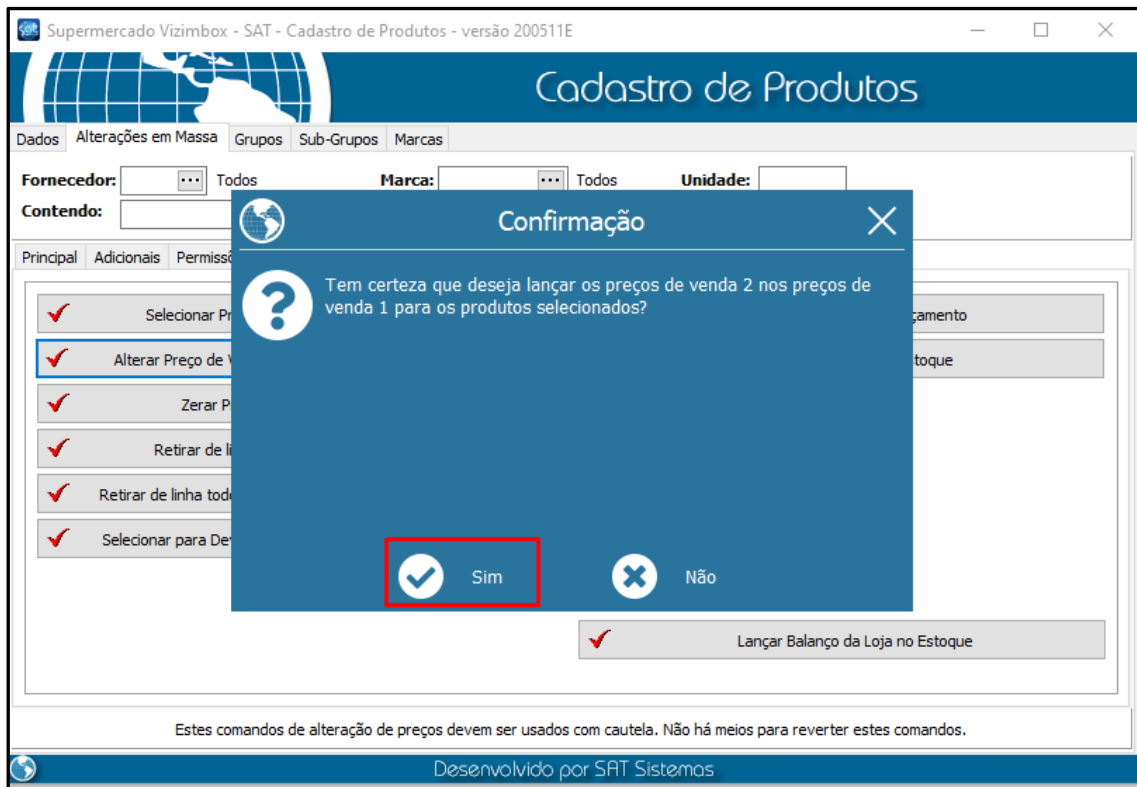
Supermercado Vizimbox - SAT - Cadastro de Produtos - versão 200511E

Cadastro de Produtos

Dados | Alterações em Massa | Grupos | Sub-Grupos | Marcas

Fornecedor: ... Todos
Marca: ... Todos
Unidade:
Contendo:

Principal | Adicionais | Permissõ

Selecionar Pr
Alterar Preço de V
Zerar P
Retirar de li
Retirar de linha todo
Selecionar para Dev

çamento
toque

Confirmação

Tem certeza que deseja lançar os preços de venda 2 nos preços de venda 1 para os produtos selecionados?

Sim
Não

Lançar Balanço da Loja no Estoque

Estes comandos de alteração de preços devem ser usados com cautela. Não há meios para reverter estes comandos.

Desenvolvido por SAT Sistemas